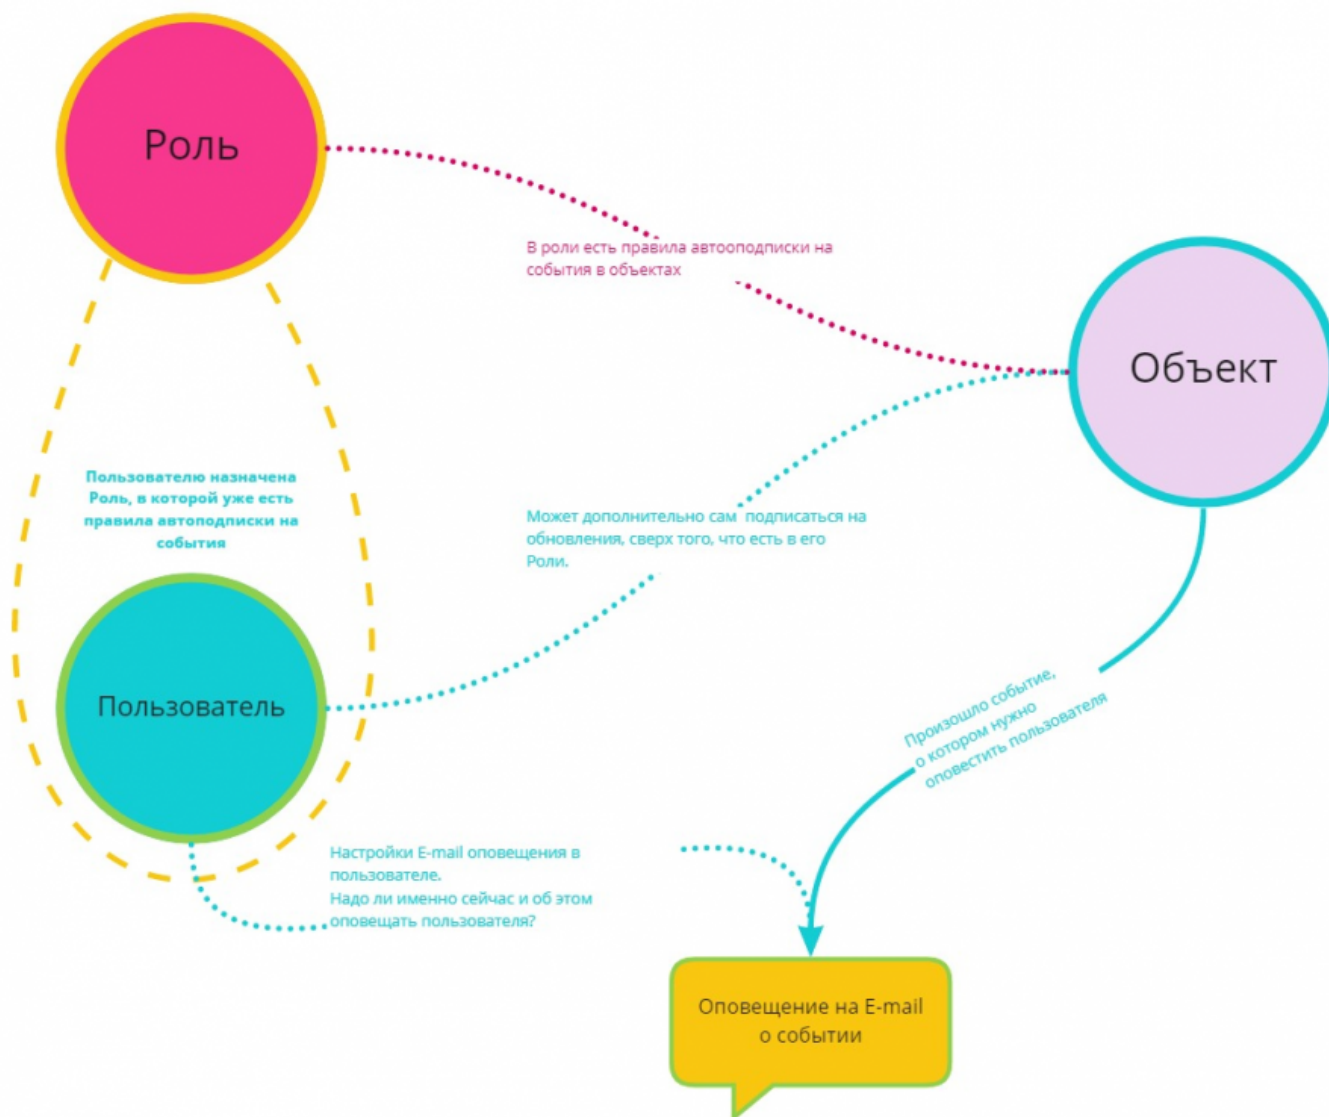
Роль

В роли есть правила автоподписки на события в объектах

Объект

Пользователю назначена Роль, в которой уже есть правила автоподписки на события

Может дополнительно сам  подписаться на обновления, сверх того, что есть в его Роли.

Пользователь

Произошло событие, о котором нужно оповестить пользователя

Настройки E-mail оповещения в пользователе.
Надо ли именно сейчас и об этом оповещать пользователя?

Оповещение на E-mail о событии